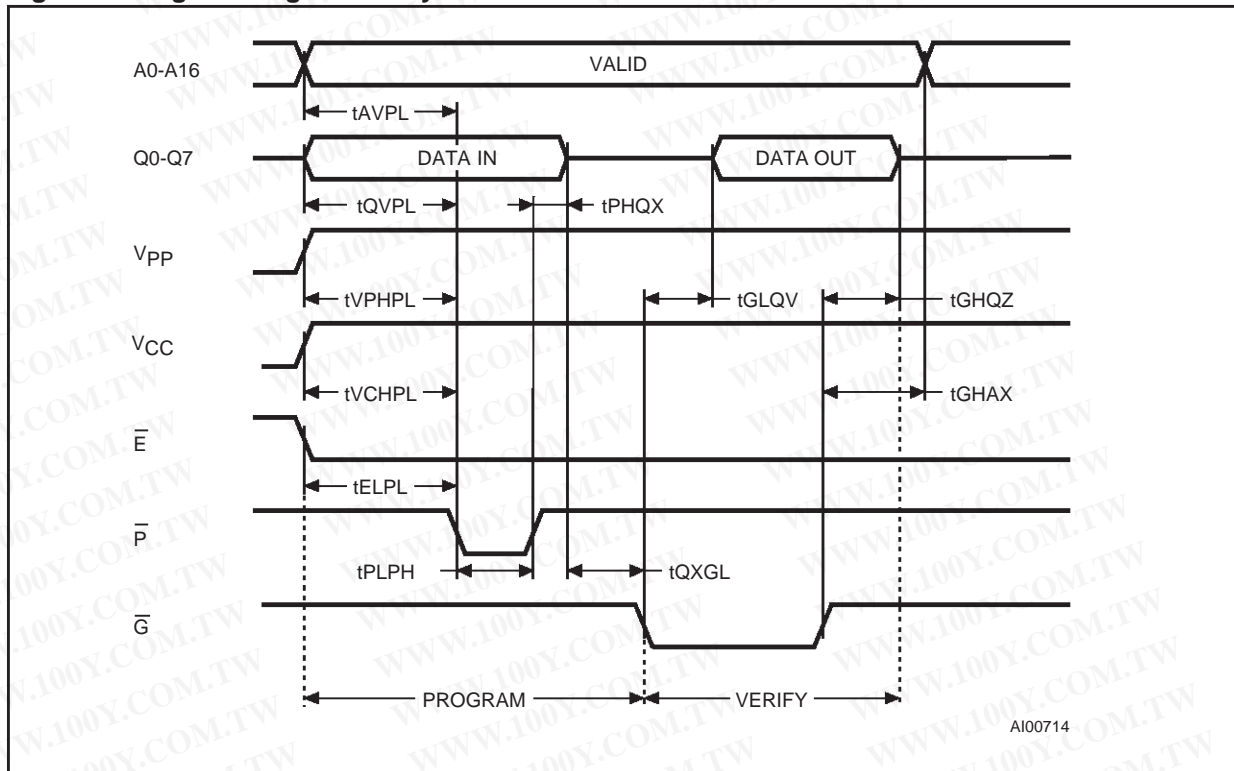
A0-A16
VALID
tAVPL
Q0-Q7
DATA IN
DATA OUT
tQVPL
tPHQX
$V_{PP}$
tVPHPL
tGLQV
tGHQZ
$V_{CC}$
tVCHPL
tGHAX
$\overline{E}$
tELPL
$\overline{P}$
tPLPH
tQXGL
$\overline{G}$
PROGRAM
VERIFY
AI00714
WWW.100Y.COM.TW